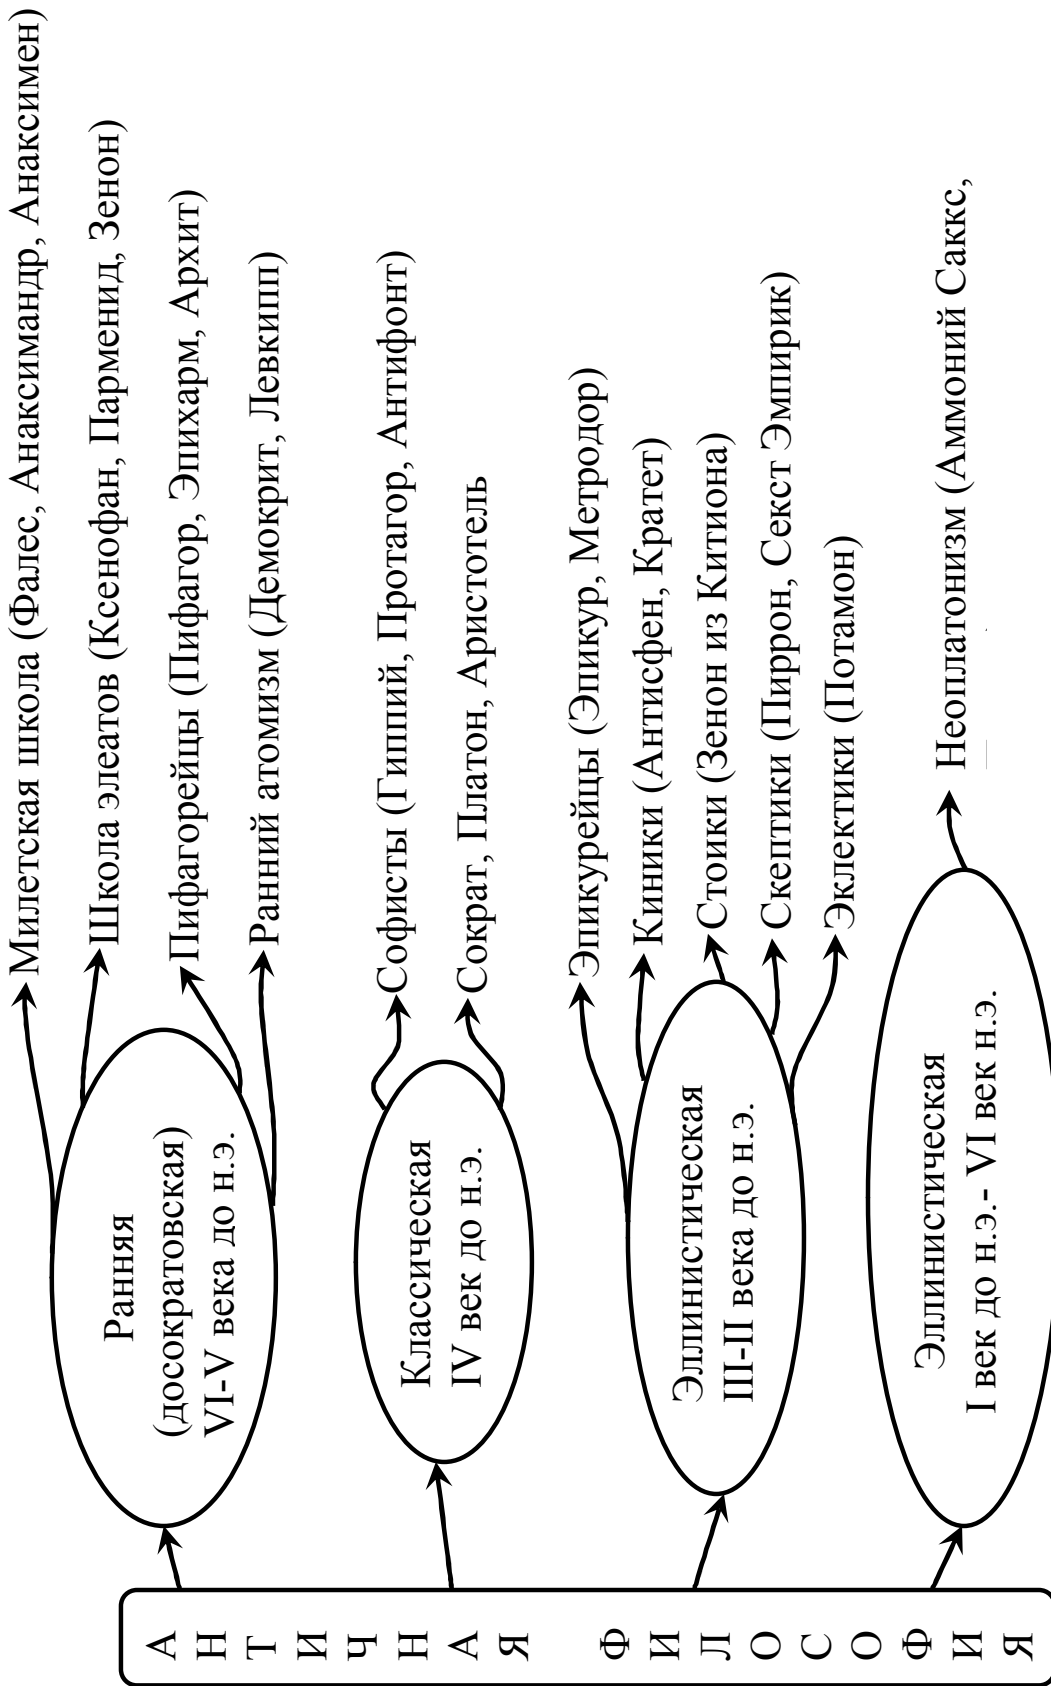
АНТИЧНАЯ ФИЛОСОФИЯ

Ранняя (досократовская) VI-V века до н.э.

Милетская школа (Фалес, Анаксимандр, Анаксимен)
Школа элеатов (Ксенофан, Парменид, Зенон)
Пифагорейцы (Пифагор, Эпихарм, Архит)
Ранний атомизм (Демокрит, Левкипп)

Классическая IV век до н.э.

Софисты (Гиппий, Протагор, Антифонт)
Сократ, Платон, Аристотель

Эллинистическая III-II века до н.э.

Эпикурейцы (Эпикур, Метродор)
Киники (Антисфен, Кратет)
Стоики (Зенон из Китиона)
Скептики (Пиррон, Секст Эмпирик)
Эклектики (Потамон)

Эллинистическая I век до н.э.- VI век н.э.

Неоплатонизм (Аммоний Сакс, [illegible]